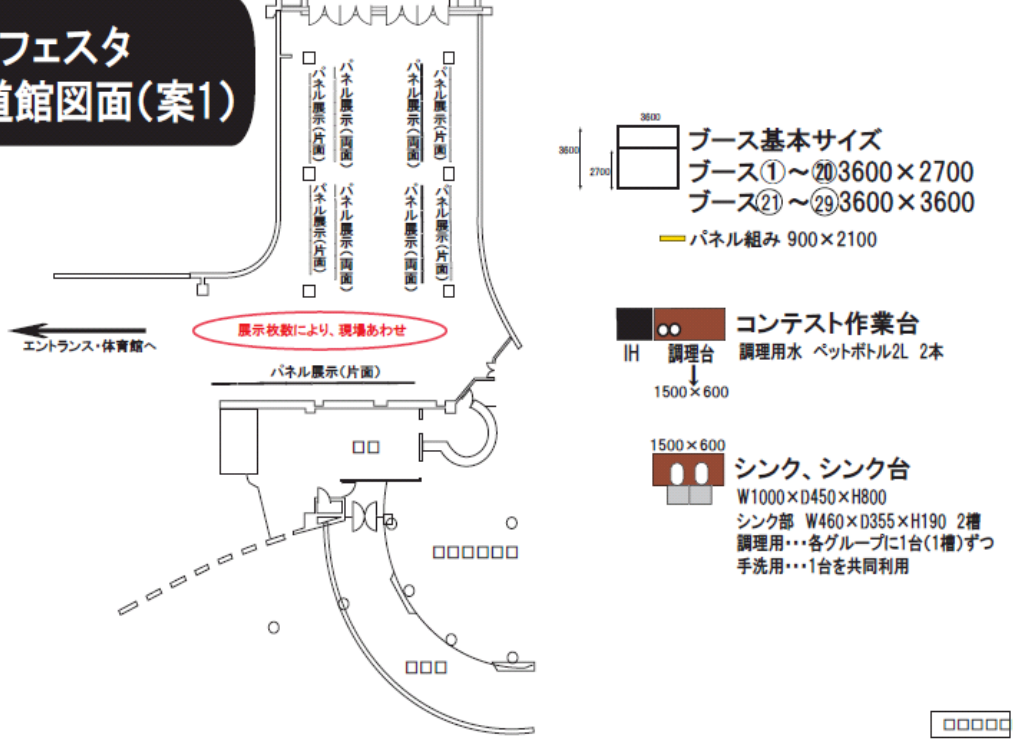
フェスタ
道館図面(案1)

パネル展示(片面)
パネル展示(両面)
パネル展示(両面)
パネル展示(片面)
パネル展示(片面)
パネル展示(両面)
パネル展示(両面)
パネル展示(片面)

3600
3600
2700
ブース基本サイズ
ブース①～⑳3600×2700
ブース㉑～㉙3600×3600
パネル組み 900×2100

エントランス・体育館へ
展示枚数により、現場あわせ
パネル展示(片面)

IH
調理台
1500×600
コンテスト作業台
調理用水 ペットボトル2L 2本

1500×600
シンク、シンク台
W1000×D450×H800
シンク部 W460×D355×H190 2槽
調理用・・・各グループに1台(1槽)ずつ
手洗用・・・1台を共同利用